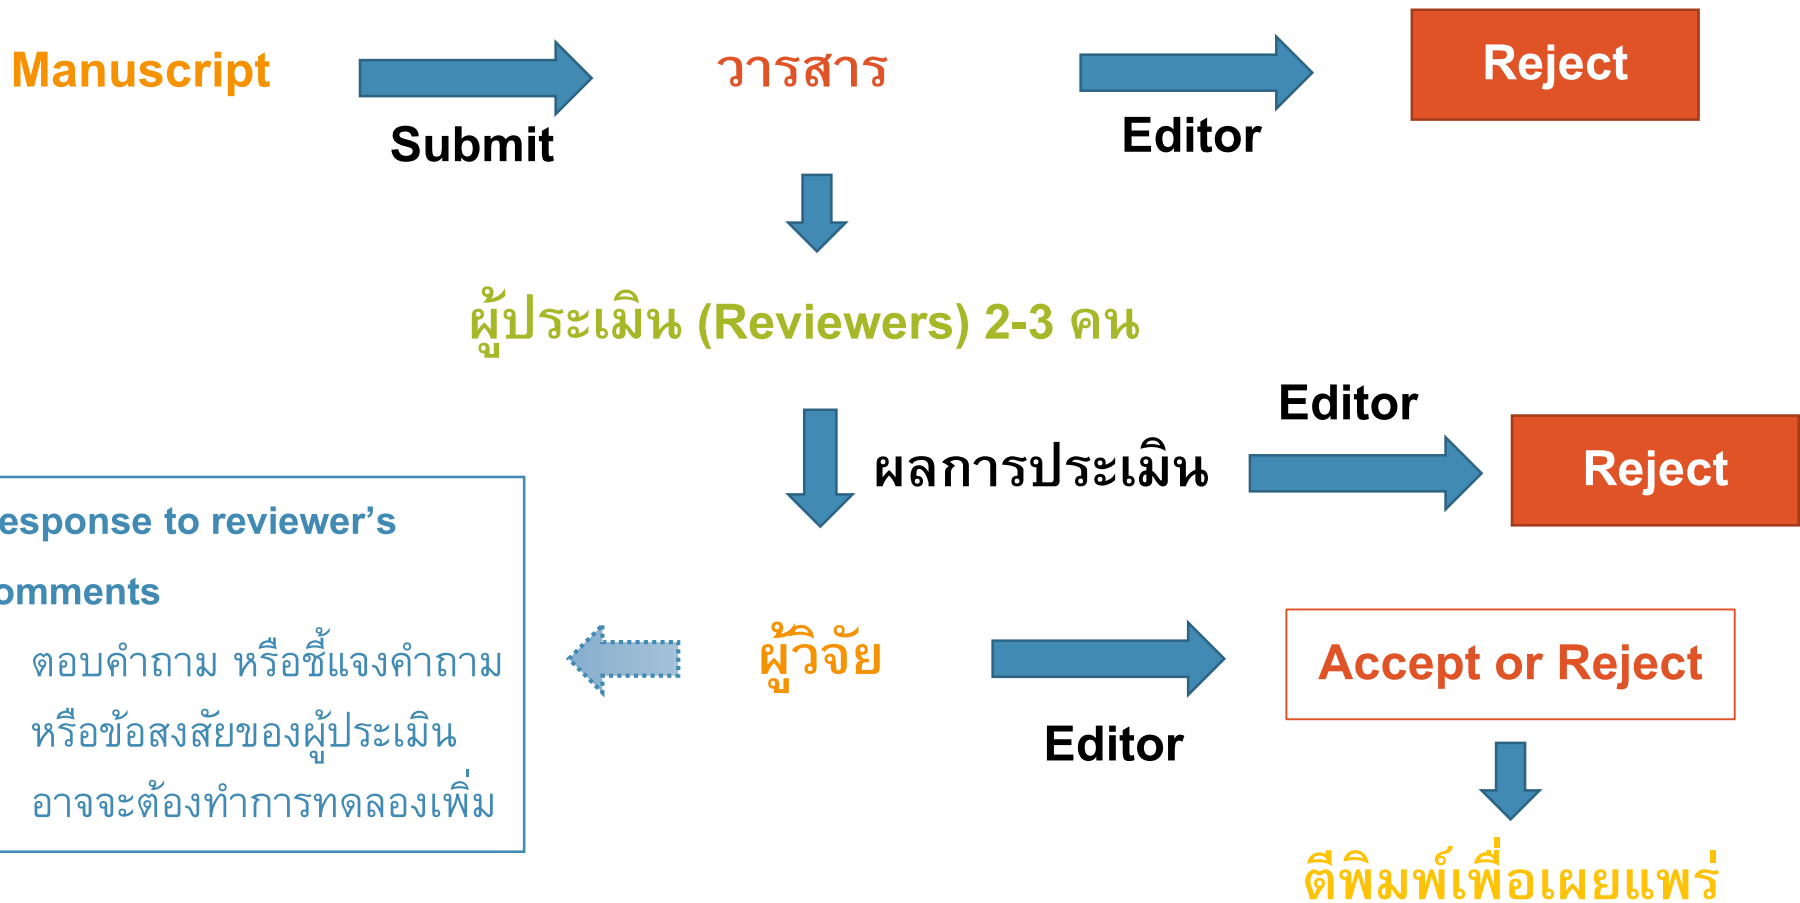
Manuscript

Submit

วารสาร

Editor

Reject

ผู้ประเมิน (Reviewers) 2-3 คน

Editor

ผลการประเมิน

Reject

esponse to reviewer's

omments

ตอบคำถาม หรือชี้แจงคำถาม หรือข้อสงสัยของผู้ประเมิน อาจจะต้องทำการทดลองเพิ่ม

ผู้วิจัย

Editor

Accept or Reject

ตีพิมพ์เพื่อเผยแพร่